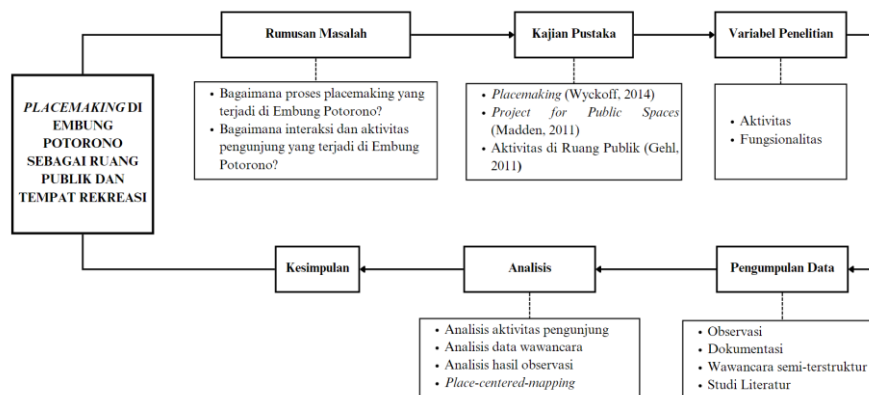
*PLACEMAKING* DI EMBUNG POTORONO SEBAGAI RUANG PUBLIK DAN TEMPAT REKREASI

Rumusan Masalah

- Bagaimana proses placemaking yang terjadi di Embung Potorono?
- Bagaimana interaksi dan aktivitas pengunjung yang terjadi di Embung Potorono?

Kajian Pustaka

- *Placemaking* (Wyckoff, 2014)
- *Project for Public Spaces* (Madden, 2011)
- Aktivitas di Ruang Publik (Gehl, 2011)

Variabel Penelitian

- Aktivitas
- Fungsionalitas

Pengumpulan Data

- Observasi
- Dokumentasi
- Wawancara semi-terstruktur
- Studi Literatur

Analisis

- Analisis aktivitas pengunjung
- Analisis data wawancara
- Analisis hasil observasi
- *Place-centered-mapping*

Kesimpulan